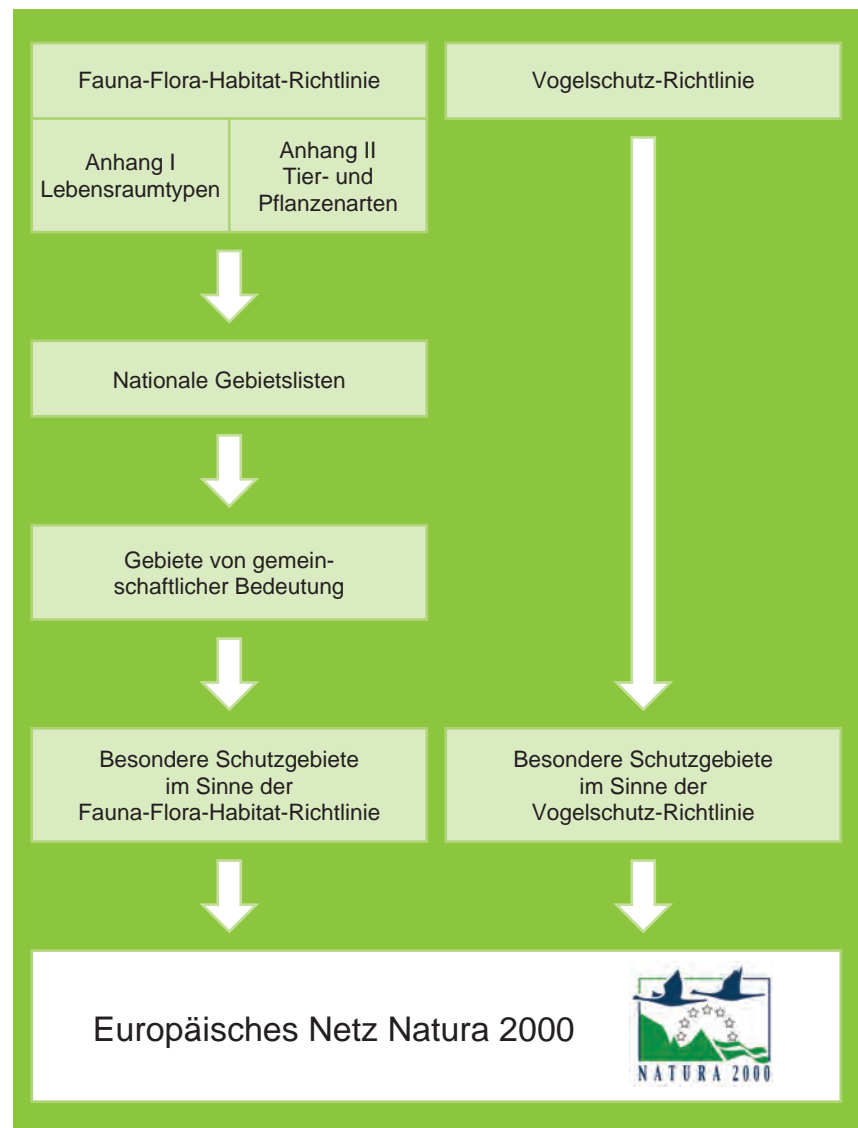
Fauna-Flora-Habitat-Richtlinie

Vogelschutz-Richtlinie

Anhang I
Lebensraumtypen

Anhang II
Tier- und
Pflanzenarten

Nationale Gebietslisten

Gebiete von gemeinschaftlicher Bedeutung

Besondere Schutzgebiete im Sinne der Fauna-Flora-Habitat-Richtlinie

Besondere Schutzgebiete im Sinne der Vogelschutz-Richtlinie

Europäisches Netz Natura 2000

NATURA 2000